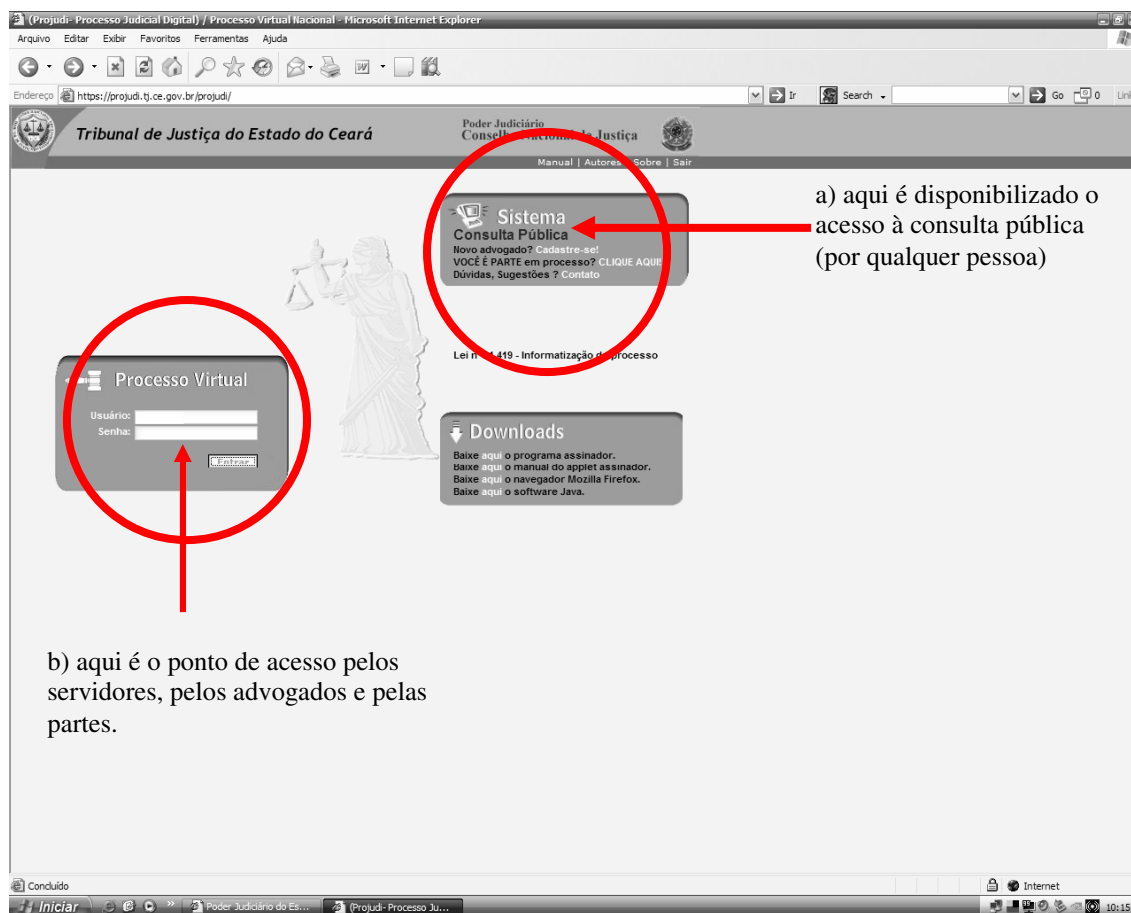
(Projudi- Processo Judicial Digital) / Processo Virtual Nacional - Microsoft Internet Explorer

Arquivo Editar Exibir Favoritos Ferramentas Ajuda

Endereço https://projudi.tj.ce.gov.br/projudi/ Ir Search Go 0 Link

Tribunal de Justiça do Estado do Ceará

Poder Judiciário
Conselho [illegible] Justiça

Manual | Autores | Sobre | Sair

Sistema
Consulta Pública
Novo advogado? Cadastre-se!
VOCÊ É PARTE em processo? CLIQUE AQUI
Dúvidas, Sugestões ? Contato

a) aqui é disponibilizado o acesso à consulta pública (por qualquer pessoa)

Lei n° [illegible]419 - Informatização d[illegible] processo

Processo Virtual
Usuário:
Senha:
Entrar

Downloads
Baixe aqui o programa assinador.
Baixe aqui o manual do applet assinador.
Baixe aqui o navegador Mozilla Firefox.
Baixe aqui o software Java.

b) aqui é o ponto de acesso pelos servidores, pelos advogados e pelas partes.

Concluído Internet

Iniciar Poder Judiciário do Es... (Projudi- Processo Ju... 10:15